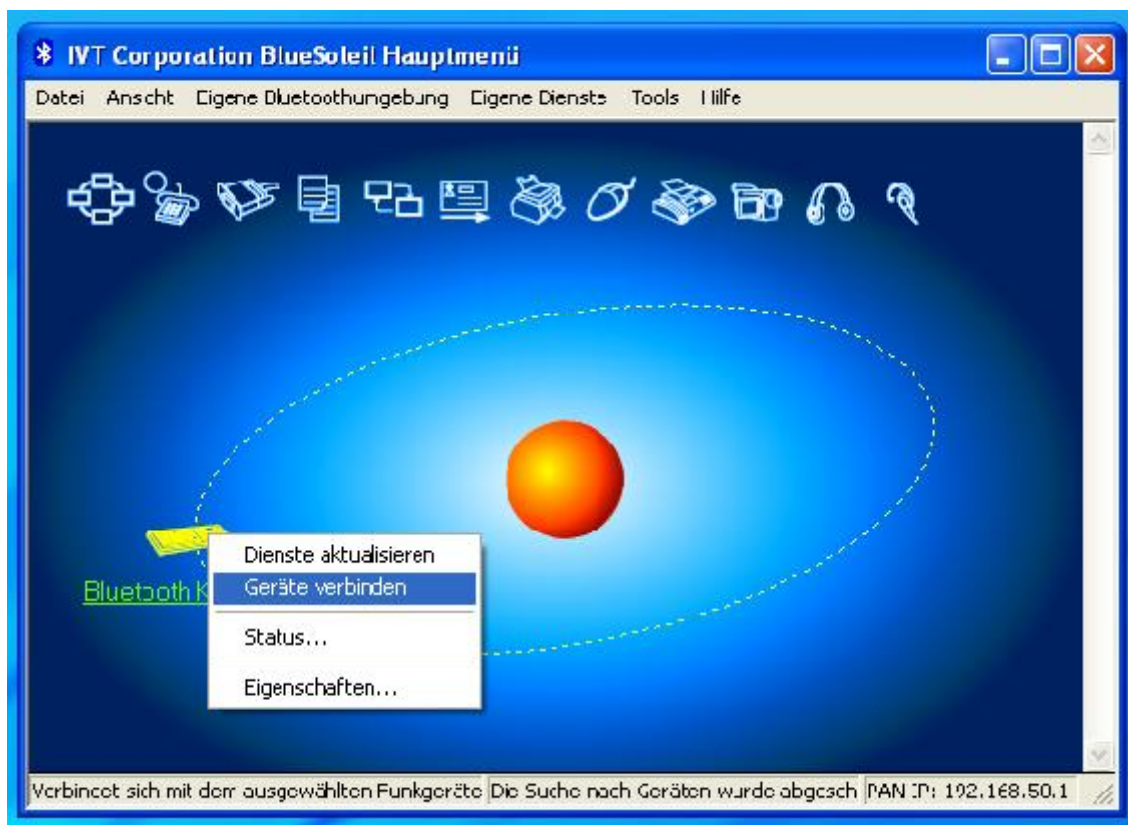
IVT Corporation BlueSoleil Hauptmenü

Datei Ansicht Eigene Bluetoothumgebung Eigene Dienste Tools Hilfe

Bluetooth K

Dienste aktualisieren
Geräte verbinden
Status...
Eigenschaften...

Verbindet sich mit dem ausgewählten Funkgeräte | Die Suche nach Geräten wurde abgesch | PAN IP: 192.168.50.1